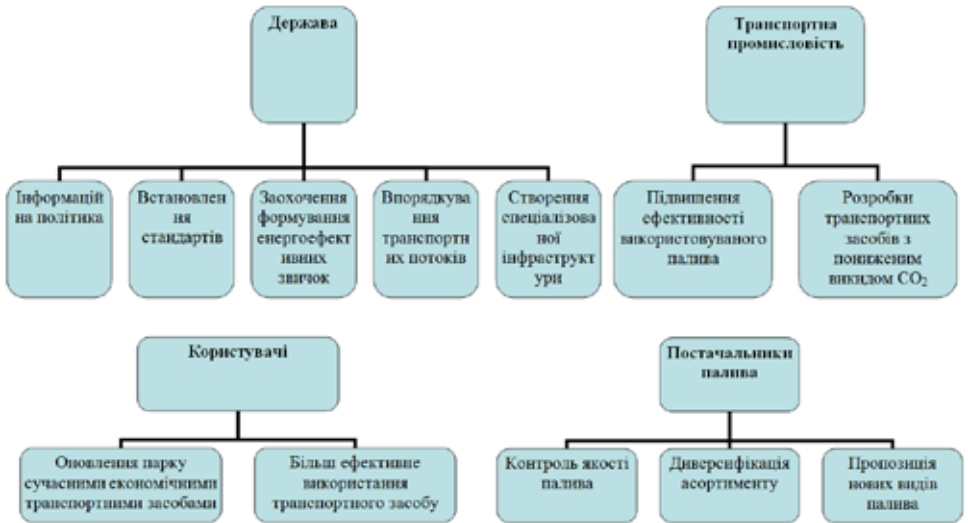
Держава

Інформацій на політика

Встановлення стандартів

Заохочення формування енергоефективних звичок

Впорядкування транспортних потоків

Створення спеціалізованої інфраструктури

Транспортна промисловість

Підвищення ефективності використовуваного палива

Розробки транспортних засобів з пониженим викидом $CO_2$

Користувачі

Оновлення парку сучасними економічними транспортними засобами

Більш ефективне використання транспортного засобу

Постачальники палива

Контроль якості палива

Диверсифікація асортименту

Пропозиція нових видів палива